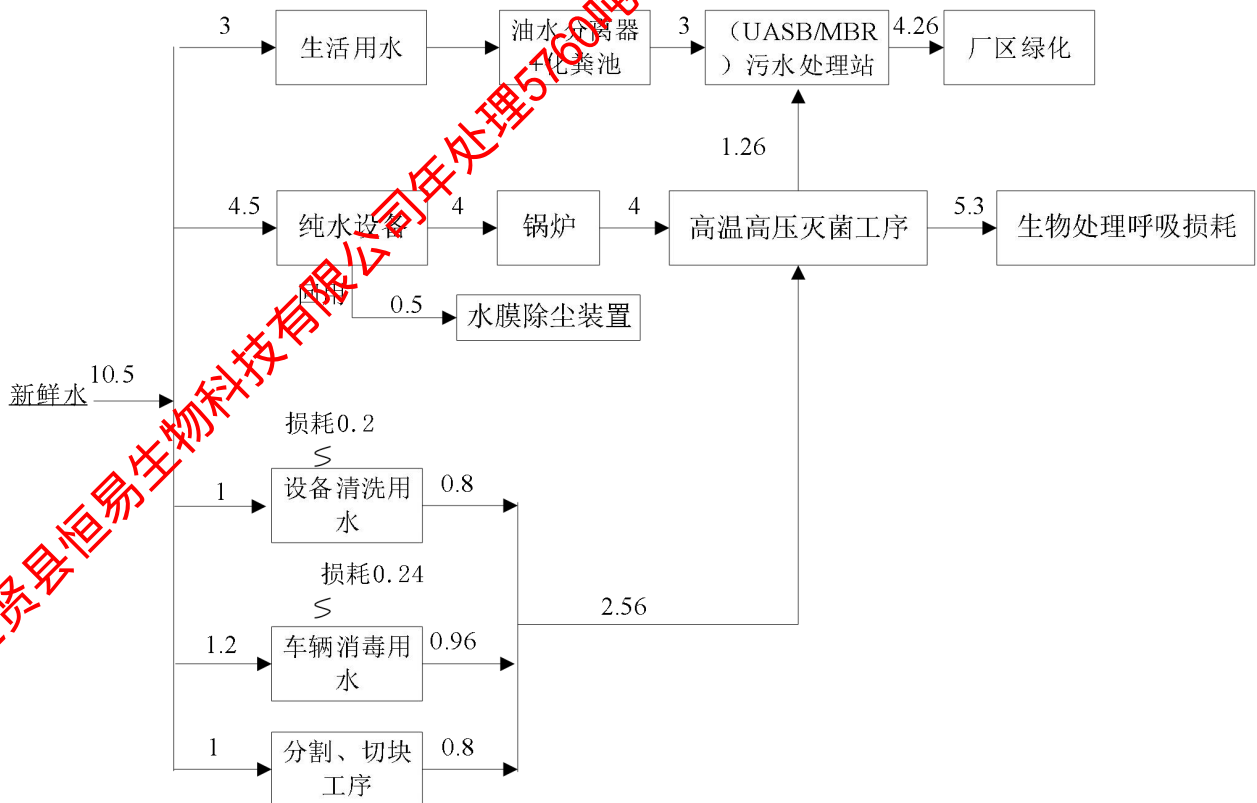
3
生活用水
油水分离器+化粪池
3
（UASB/MBR）污水处理站
4.26
厂区绿化
1.26
4.5
纯水设备
4
锅炉
4
高温高压灭菌工序
5.3
生物处理呼吸损耗
回用
0.5
水膜除尘装置
新鲜水
10.5
损耗0.2
1
设备清洗用水
0.8
损耗0.24
2.56
1.2
车辆消毒用水
0.96
1
分割、切块工序
0.8
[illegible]资县恒易生物科技有限公司年处理5760吨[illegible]